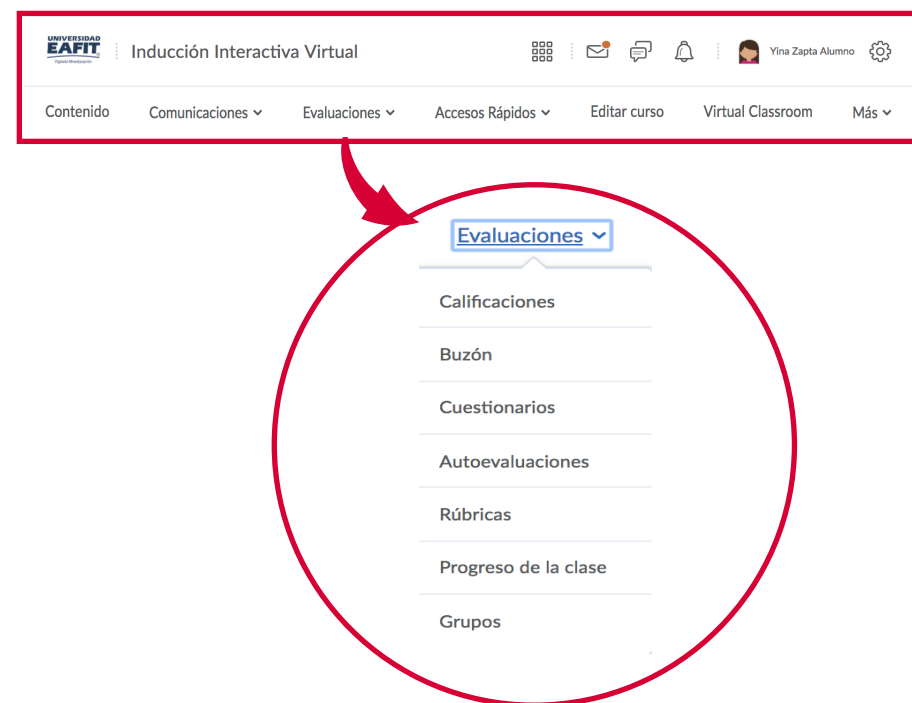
UNIVERSIDAD EAFIT
Vigilada Mineducación

Inducción Interactiva Virtual

Yina Zapta Alumno

Contenido
Comunicaciones
Evaluaciones
Accesos Rápidos
Editar curso
Virtual Classroom
Más

Evaluaciones

Calificaciones
Buzón
Cuestionarios
Autoevaluaciones
Rúbricas
Progreso de la clase
Grupos